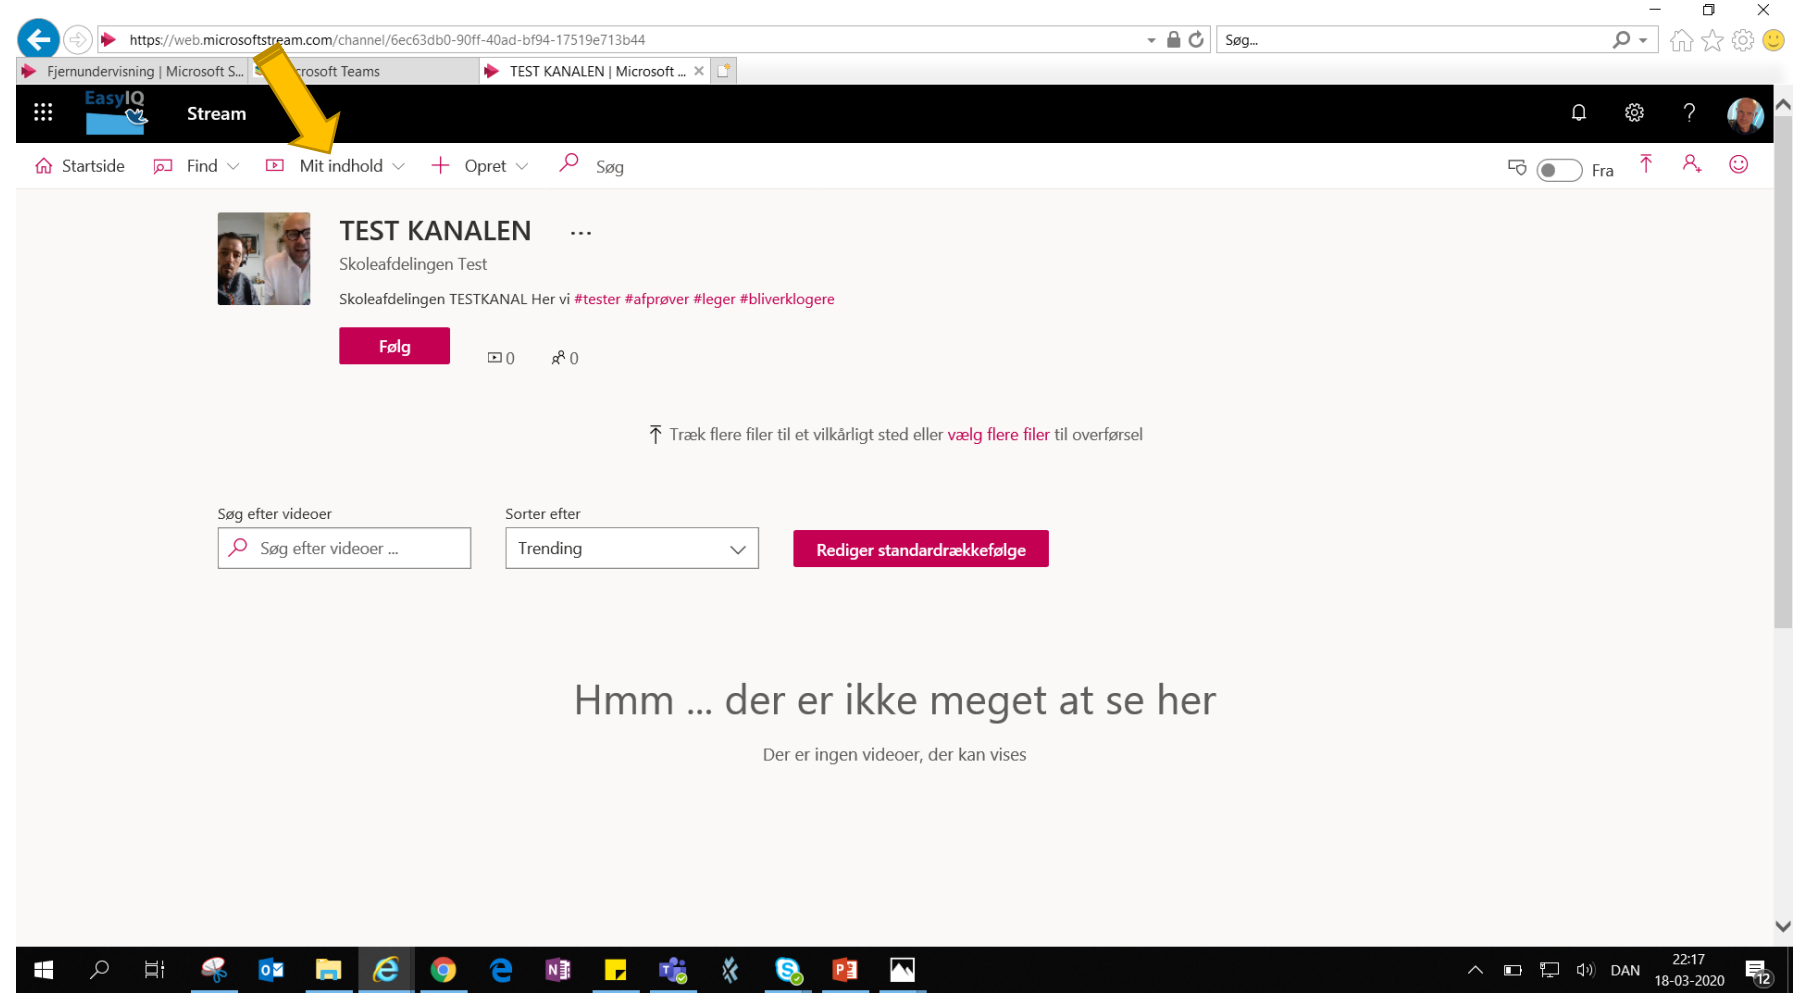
https://web.microsoftstream.com/channel/6ec63db0-90ff-40ad-bf94-17519e713b44

Søg...

Fjernundervisning | Microsoft S...

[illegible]rosoft Teams

TEST KANALEN | Microsoft ...

EasyIQ

Stream

Startside Find Mit indhold Opret Søg

Fra

TEST KANALEN ...

Skoleafdelingen Test

Skoleafdelingen TESTKANAL Her vi #tester #afprøver #leger #bliverklogere

Følg

0 0

Træk flere filer til et vilkårligt sted eller vælg flere filer til overførsel

Søg efter videoer

Søg efter videoer ...

Sorter efter

Trending

Rediger standardrækkefølge

Hmm ... der er ikke meget at se her

Der er ingen videoer, der kan vises

DAN 22:17 18-03-2020

12